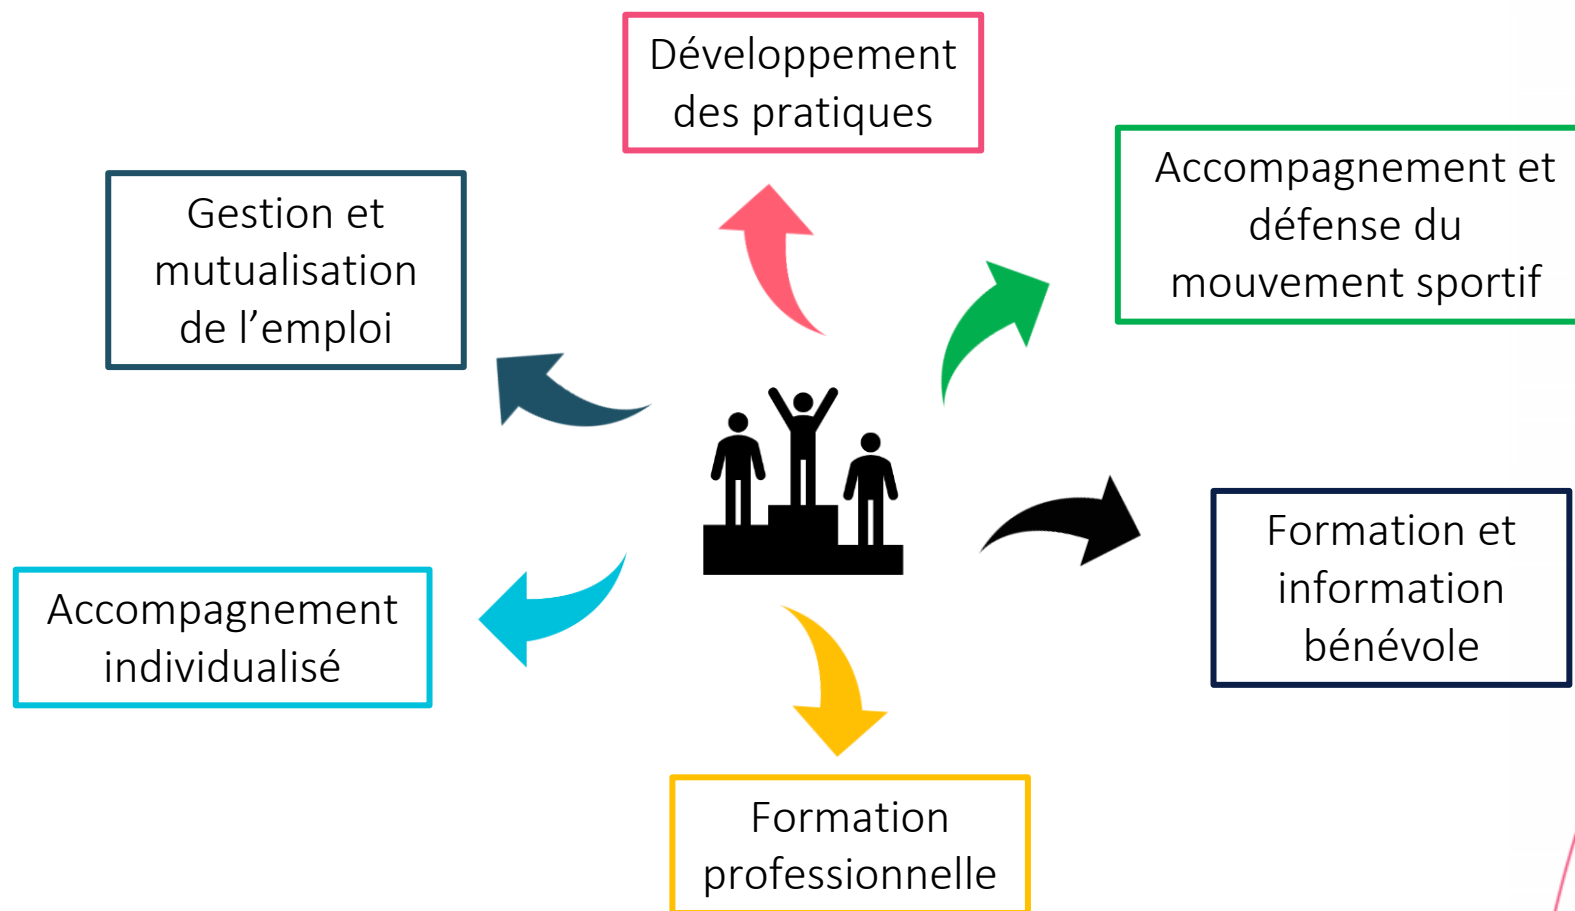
Développement des pratiques

Gestion et mutualisation de l’emploi

Accompagnement et défense du mouvement sportif

Formation et information bénévole

Accompagnement individualisé

Formation professionnelle